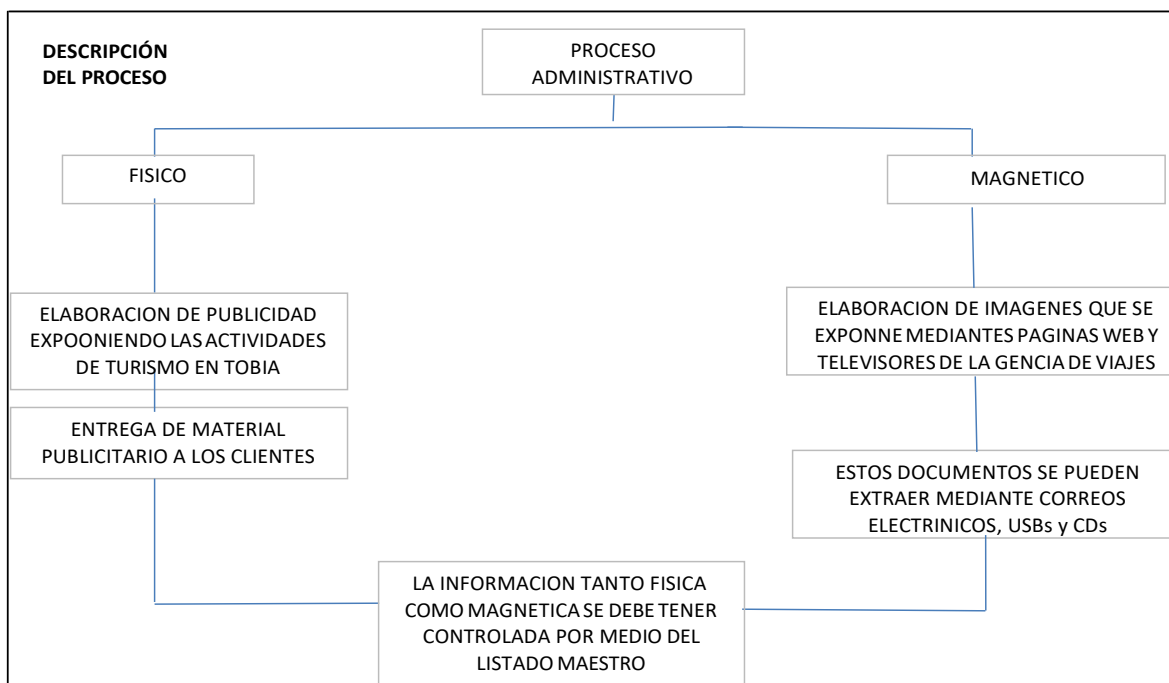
DESCRIPCIÓN DEL PROCESO

PROCESO ADMINISTRATIVO

FISICO

MAGNETICO

ELABORACION DE PUBLICIDAD EXPOONIENDO LAS ACTIVIDADES DE TURISMO EN TOBIA

ELABORACION DE IMAGENES QUE SE EXPONNE MEDIANTES PAGINAS WEB Y TELEVISORES DE LA GENCIA DE VIAJES

ENTREGA DE MATERIAL PUBLICITARIO A LOS CLIENTES

ESTOS DOCUMENTOS SE PUEDEN EXTRAER MEDIANTE CORREOS ELECTRINICOS, USBs y CDs

LA INFORMACION TANTO FISICA COMO MAGNETICA SE DEBE TENER CONTROLADA POR MEDIO DEL LISTADO MAESTRO